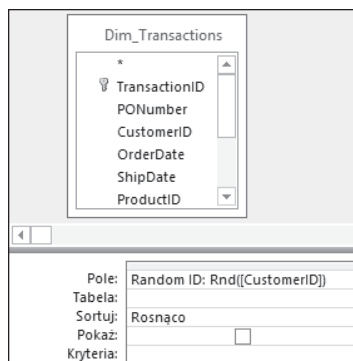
Dim_Transactions

*
TransactionID
PONumber
CustomerID
OrderDate
ShipDate
ProductID

| Pole: | Random ID: Rnd([CustomerID]) |
|---|---|
| Tabela: | |
| Sortuj: | Rosnąco |
| Pokaż: | ☐ |
| Kryteria: | |